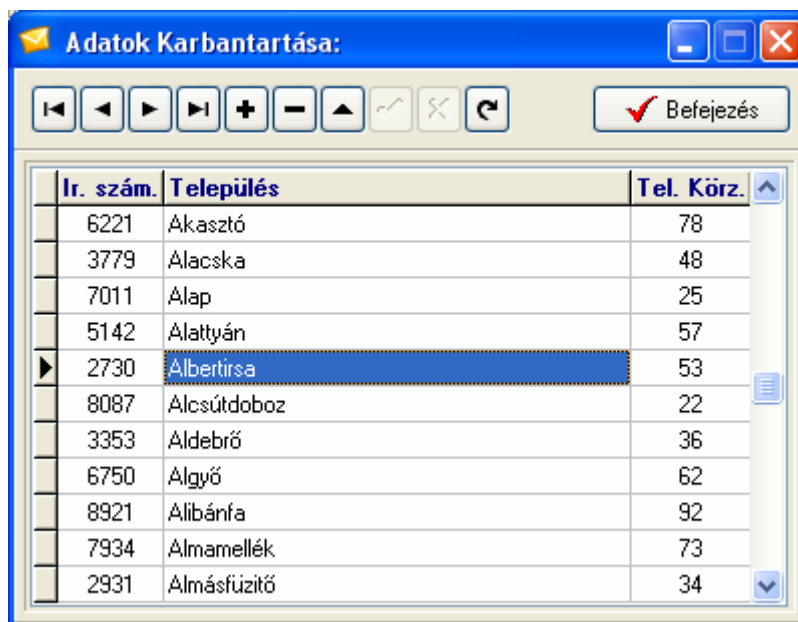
Adatok Karbantartása:

Befejezés

| Ir. szám. | Település | Tel. Körz. |
|---|---|---|
| 6221 | Akasztó | 78 |
| 3779 | Alacska | 48 |
| 7011 | Alap | 25 |
| 5142 | Alattyán | 57 |
| 2730 | Albertirsa | 53 |
| 8087 | Alcsútdoboz | 22 |
| 3353 | Aldebrő | 36 |
| 6750 | Algyő | 62 |
| 8921 | Alibánfa | 92 |
| 7934 | Almamellék | 73 |
| 2931 | Almásfüzitő | 34 |